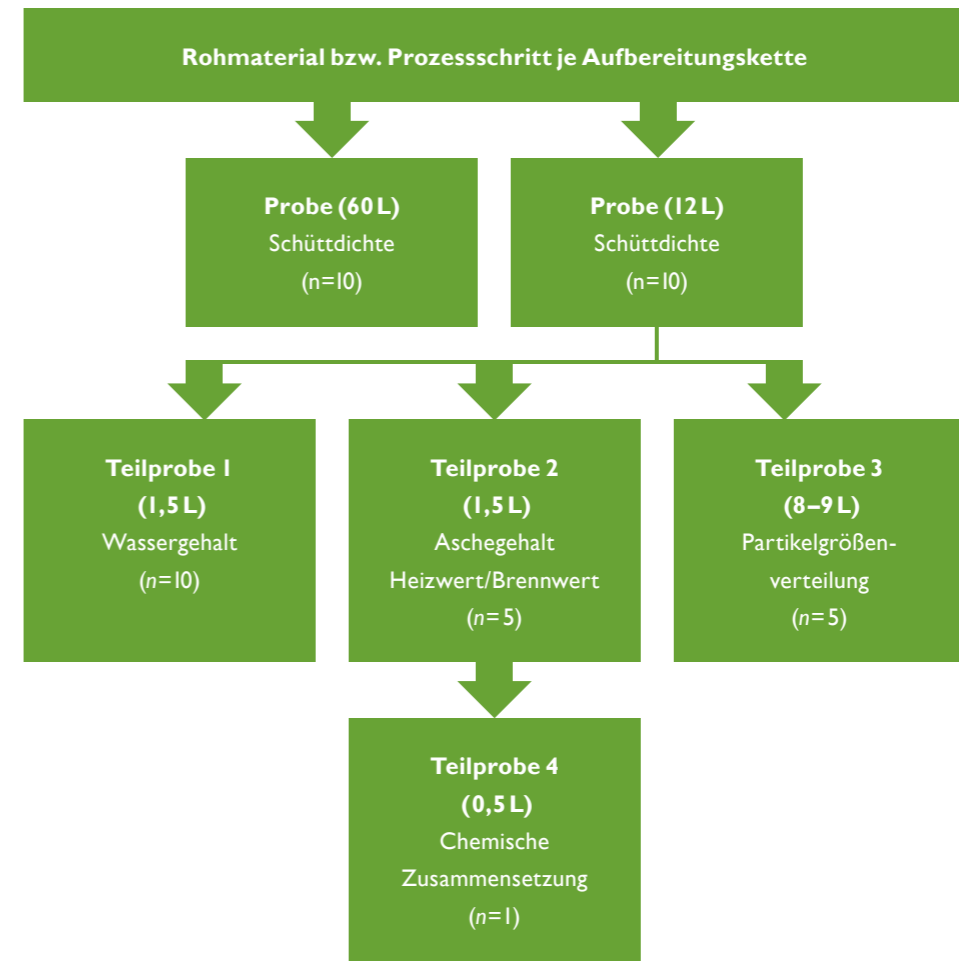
Rohmaterial bzw. Prozessschritt je Aufbereitungskette

Probe (60 L)
Schüttdichte
(n=10)

Probe (12 L)
Schüttdichte
(n=10)

Teilprobe 1
(1,5 L)
Wassergehalt
($n$=10)

Teilprobe 2
(1,5 L)
Aschegehalt
Heizwert/Brennwert
($n$=5)

Teilprobe 3
(8–9 L)
Partikelgrößenverteilung
($n$=5)

Teilprobe 4
(0,5 L)
Chemische
Zusammensetzung
($n$=1)